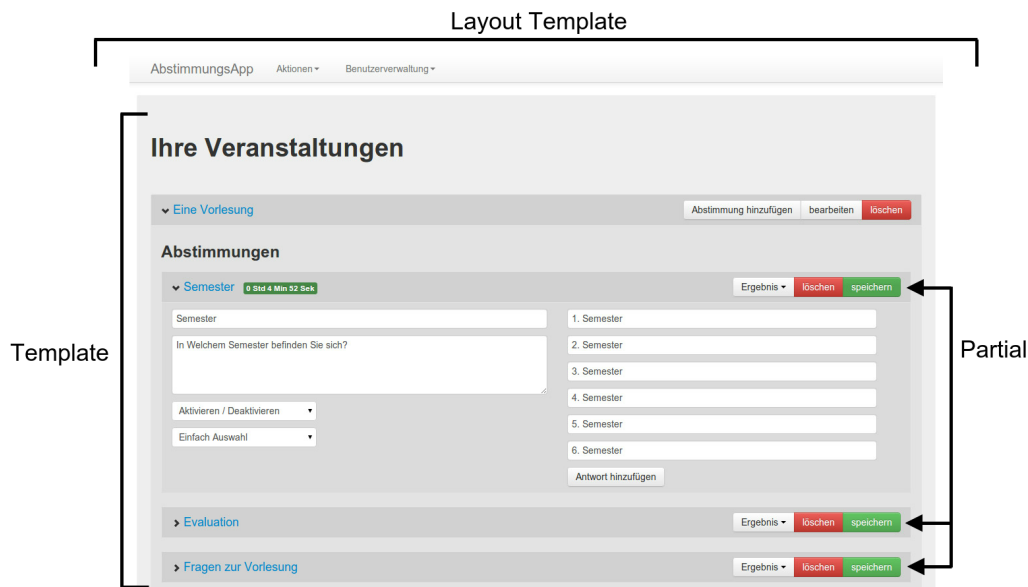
Layout Template

AbstimmungsApp Aktionen ▾ Benutzerverwaltung ▾

Template

Ihre Veranstaltungen

⌄ Eine Vorlesung

Abstimmung hinzufügen bearbeiten löschen

Abstimmungen

⌄ Semester 0 Std 4 Min 52 Sek

Ergebnis ▾ löschen speichern

Partial

Semester

In Welchem Semester befinden Sie sich?

Aktivieren / Deaktivieren

Einfach Auswahl

1. Semester

2. Semester

3. Semester

4. Semester

5. Semester

6. Semester

Antwort hinzufügen

› Evaluation

Ergebnis ▾ löschen speichern

› Fragen zur Vorlesung

Ergebnis ▾ löschen speichern